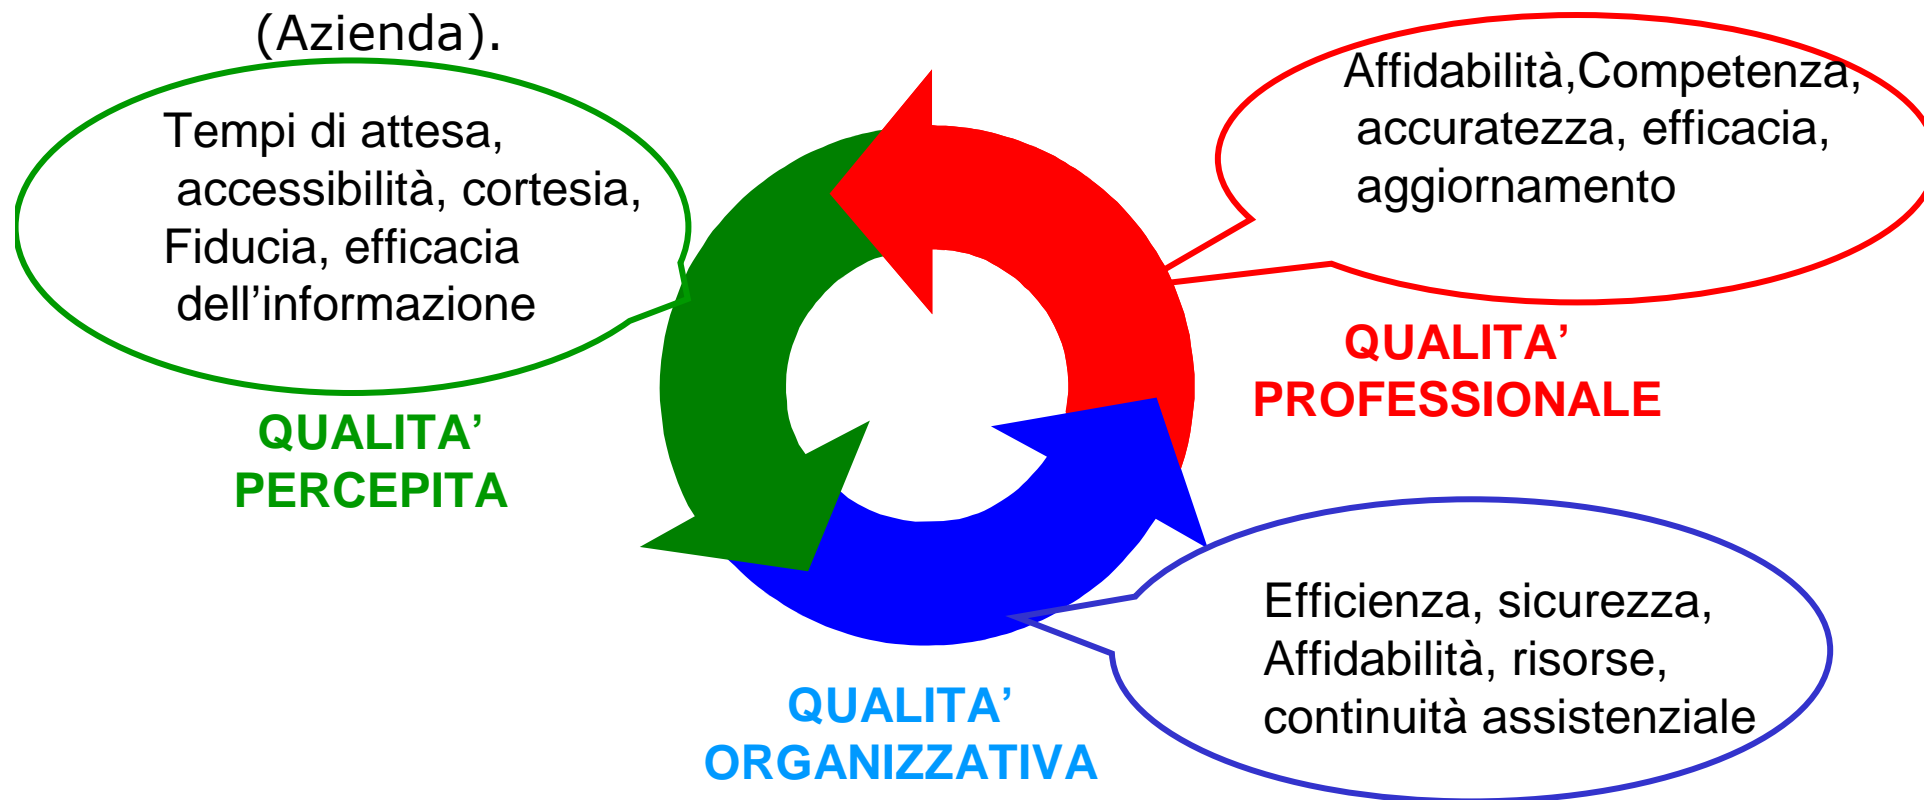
(Azienda).

Tempi di attesa, accessibilità, cortesia, Fiducia, efficacia dell’informazione

QUALITA’ PERCEPITA

Affidabilità,Competenza, accuratezza, efficacia, aggiornamento

QUALITA’ PROFESSIONALE

Efficienza, sicurezza, Affidabilità, risorse, continuità assistenziale

QUALITA’ ORGANIZZATIVA